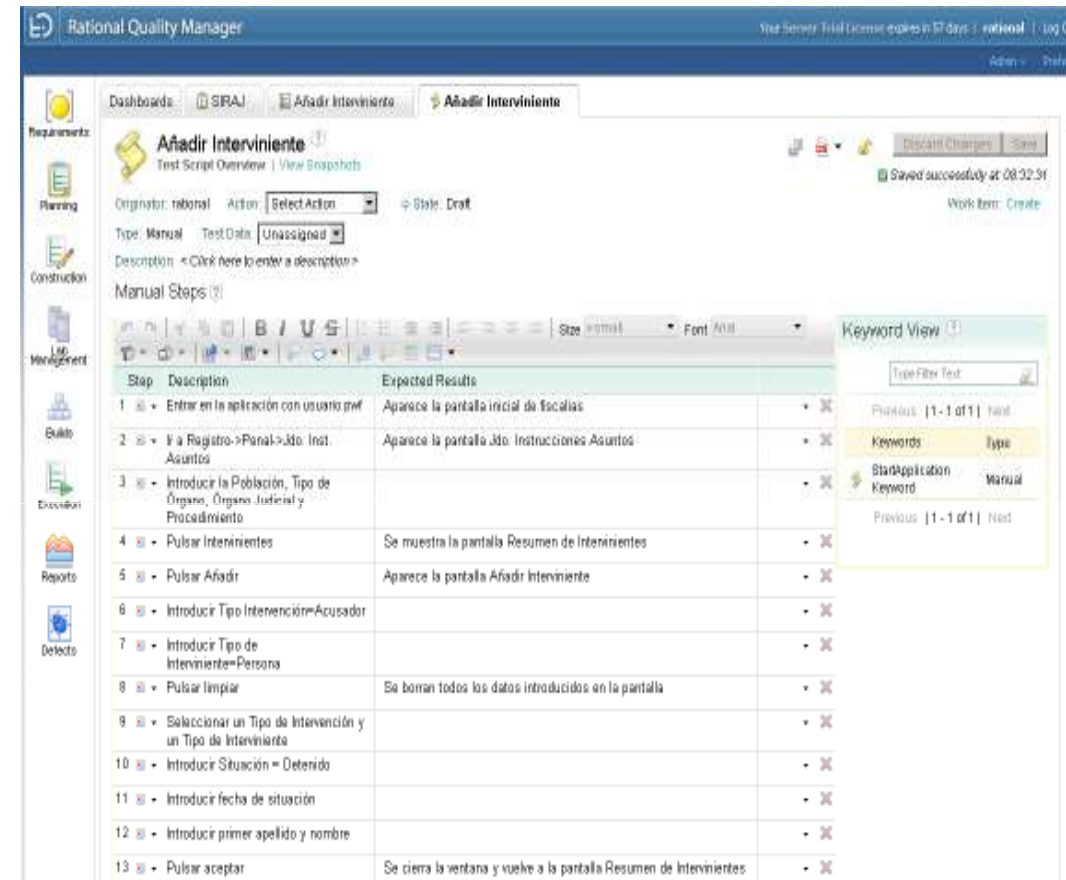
Rational Quality Manager

Your Server: Trial License expires in 57 days | rational | Log

Admin | Prefe

Requirements

Planning

Construction

Lab Management

Builds

Execution

Reports

Defects

Dashboards | SIRAJ | Añadir Interviniente | Añadir Interviniente

Añadir Interviniente

Test Script Overview | View Snapshots

Discard Changes | Save

Saved successfully at 08:32:3

Originator: rational Action: Select Action State: Draft

Work Item: Create

Type: Manual Test Data: Unassigned

Description: < Click here to enter a description >

Manual Steps

Size small Font Arial

| Step | Description | Expected Results |
|---|---|---|
| 1 | Entrar en la aplicación con usuario pwf | Aparece la pantalla inicial de fiscalias |
| 2 | Ir a Registro->Penal->Jdo. Inst. Asuntos | Aparece la pantalla Jdo. Instrucciones Asuntos |
| 3 | Introducir la Población, Tipo de Órgano, Órgano Judicial y Procedimiento | |
| 4 | Pulsar Intervinientes | Se muestra la pantalla Resumen de Intervinientes |
| 5 | Pulsar Añadir | Aparece la pantalla Añadir Interviniente |
| 6 | Introducir Tipo Intervención=Acusador | |
| 7 | Introducir Tipo de Interviniente=Persona | |
| 8 | Pulsar limpiar | Se borran todos los datos introducidos en la pantalla |
| 9 | Seleccionar un Tipo de Intervención y un Tipo de Interviniente | |
| 10 | Introducir Situación = Detenido | |
| 11 | Introducir fecha de situación | |
| 12 | Introducir primer apellido y nombre | |
| 13 | Pulsar aceptar | Se cierra la ventana y vuelve a la pantalla Resumen de Intervinientes |

Keyword View

Type Filter Text

Previous | 1 - 1 of 1 | Next

| Keywords | Type |
|---|---|
| StartApplication Keyword | Manual |

Previous | 1 - 1 of 1 | Next